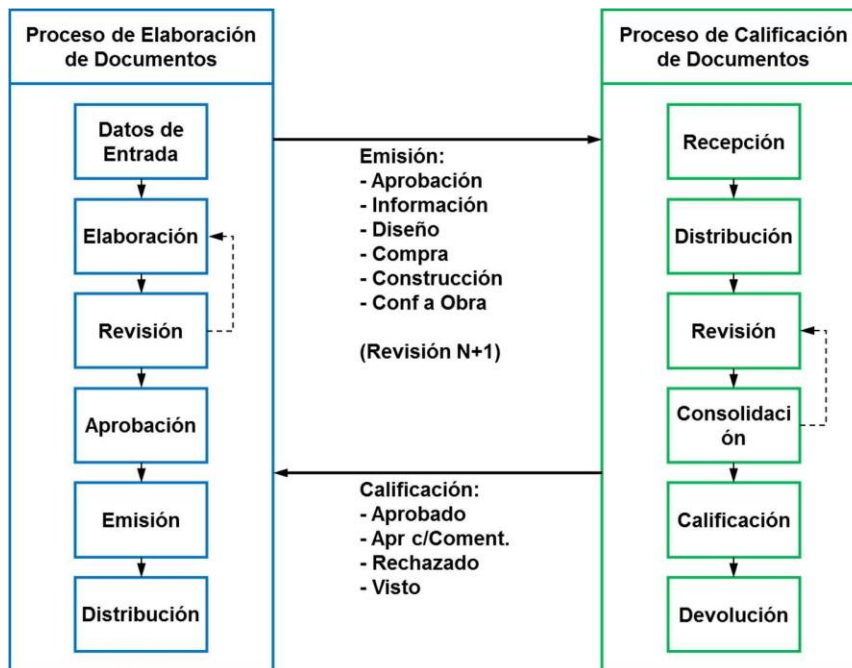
Proceso de Elaboración de Documentos

Datos de Entrada

Elaboración

Revisión

Aprobación

Emisión

Distribución

Emisión:
- Aprobación
- Información
- Diseño
- Compra
- Construcción
- Conf a Obra

(Revisión N+1)

Calificación:
- Aprobado
- Apr c/Coment.
- Rechazado
- Visto

Proceso de Calificación de Documentos

Recepción

Distribución

Revisión

Consolidación

Calificación

Devolución